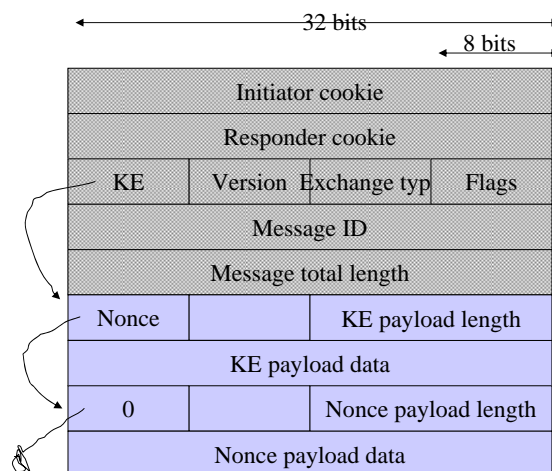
32 bits

8 bits

Initiator cookie

Responder cookie

| KE | Version | Exchange typ | Flags |
|---|---|---|---|

Message ID

Message total length

| Nonce | | KE payload length |
|---|---|---|

KE payload data

| 0 | | Nonce payload length |
|---|---|---|

Nonce payload data